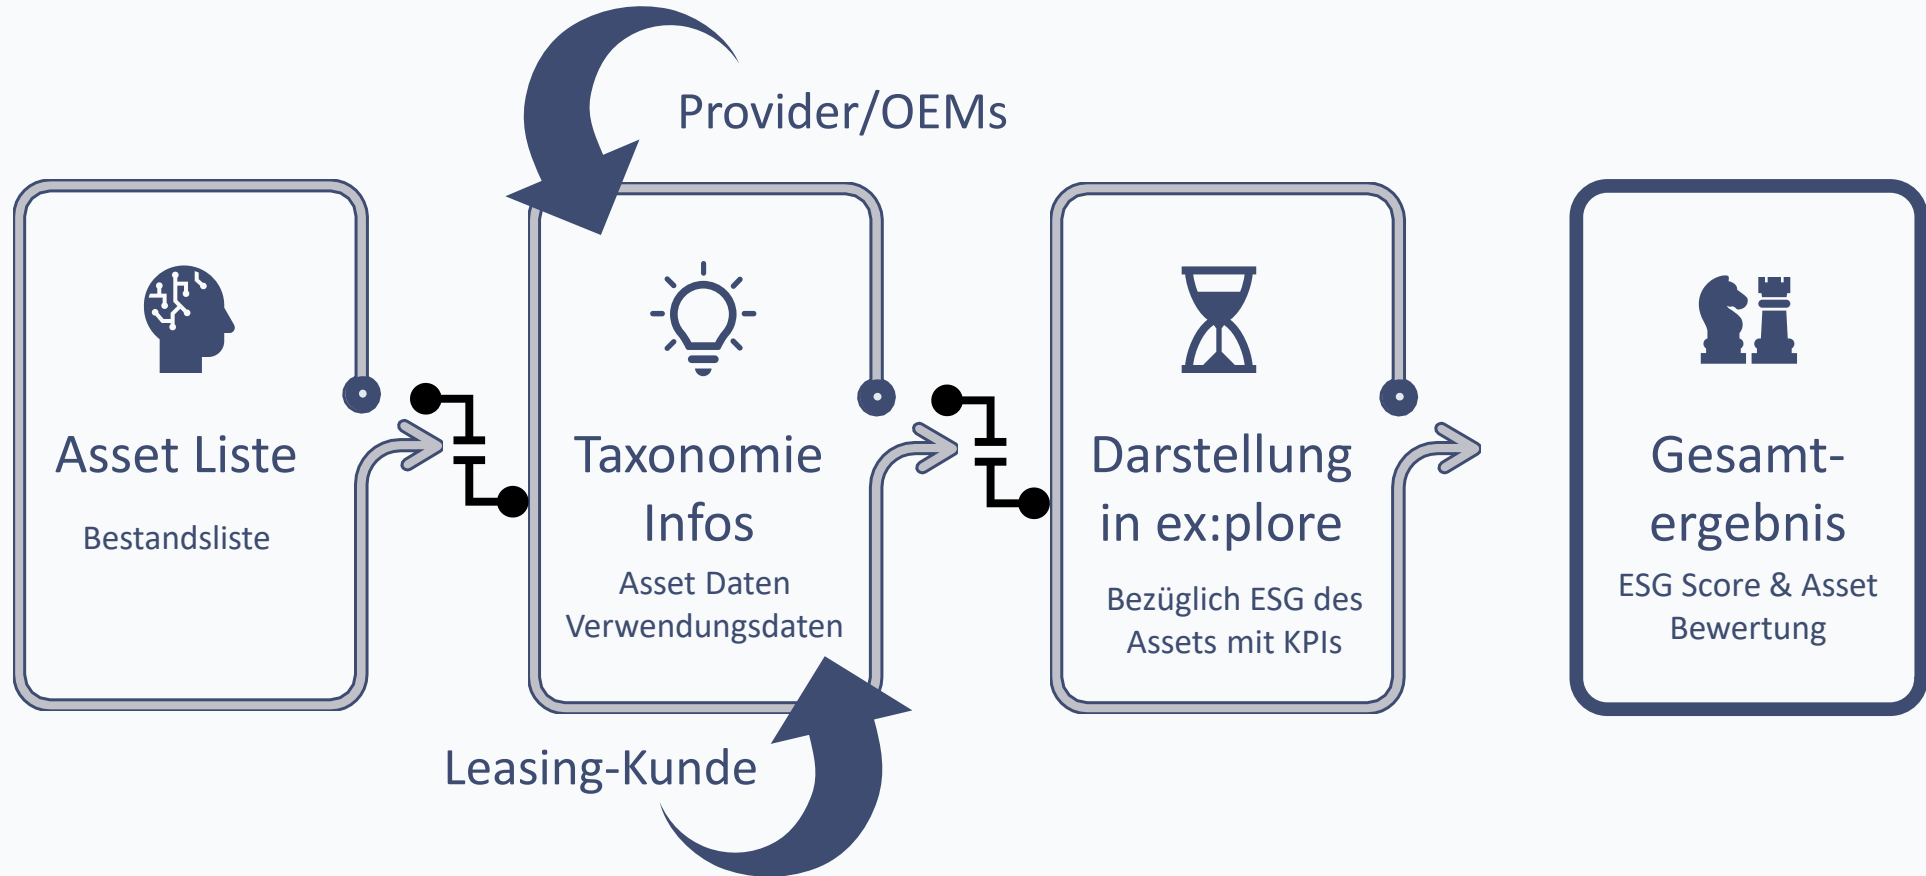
Provider/OEMs

Asset Liste

Bestandsliste

Taxonomie Infos

Asset Daten
Verwendungsdaten

Darstellung in ex:plore

Bezüglich ESG des Assets mit KPIs

Gesamt-ergebnis

ESG Score & Asset Bewertung

Leasing-Kunde